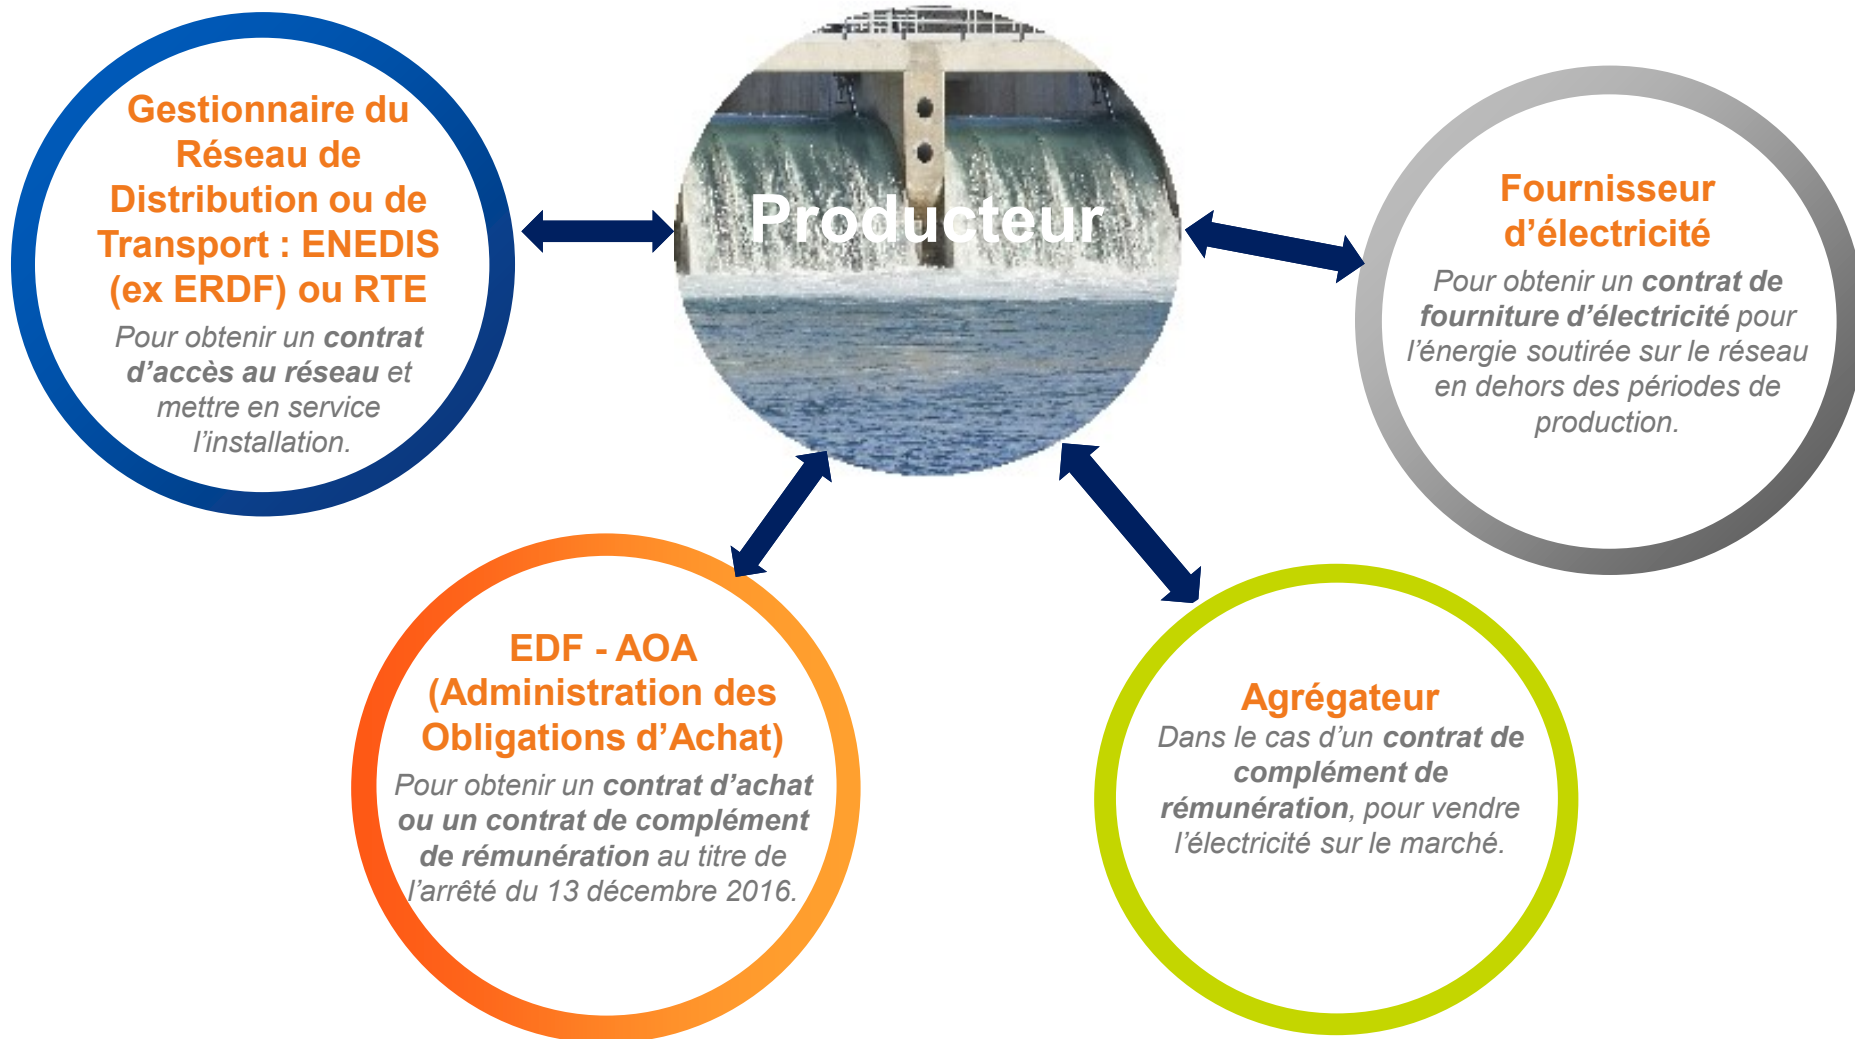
Gestionnaire du Réseau de Distribution ou de Transport : ENEDIS (ex ERDF) ou RTE

Pour obtenir un contrat d’accès au réseau et mettre en service l’installation.

Producteur

Fournisseur d’électricité

Pour obtenir un contrat de fourniture d’électricité pour l’énergie soutirée sur le réseau en dehors des périodes de production.

EDF - AOA (Administration des Obligations d’Achat)

Pour obtenir un contrat d’achat ou un contrat de complément de rémunération au titre de l’arrêté du 13 décembre 2016.

Agrégateur

Dans le cas d’un contrat de complément de rémunération, pour vendre l’électricité sur le marché.